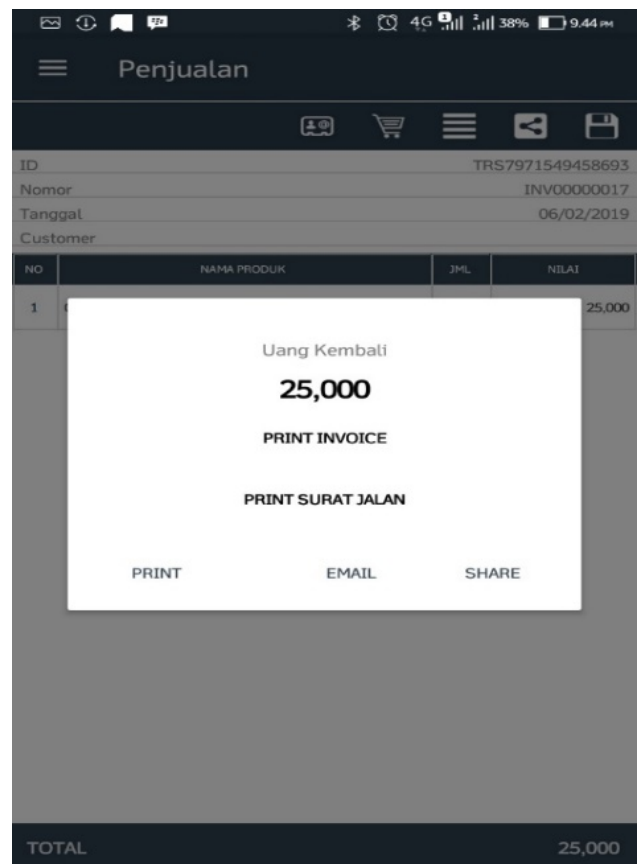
4G 38% 9.44 PM

Penjualan

ID TRS7971549458693
Nomor INV00000017
Tanggal 06/02/2019
Customer

| NO | NAMA PRODUK | JML | NILAI |
|---|---|---|---|
| 1 | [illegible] | | 25,000 |

Uang Kembali
25,000
PRINT INVOICE
PRINT SURAT JALAN
PRINT EMAIL SHARE

TOTAL 25,000